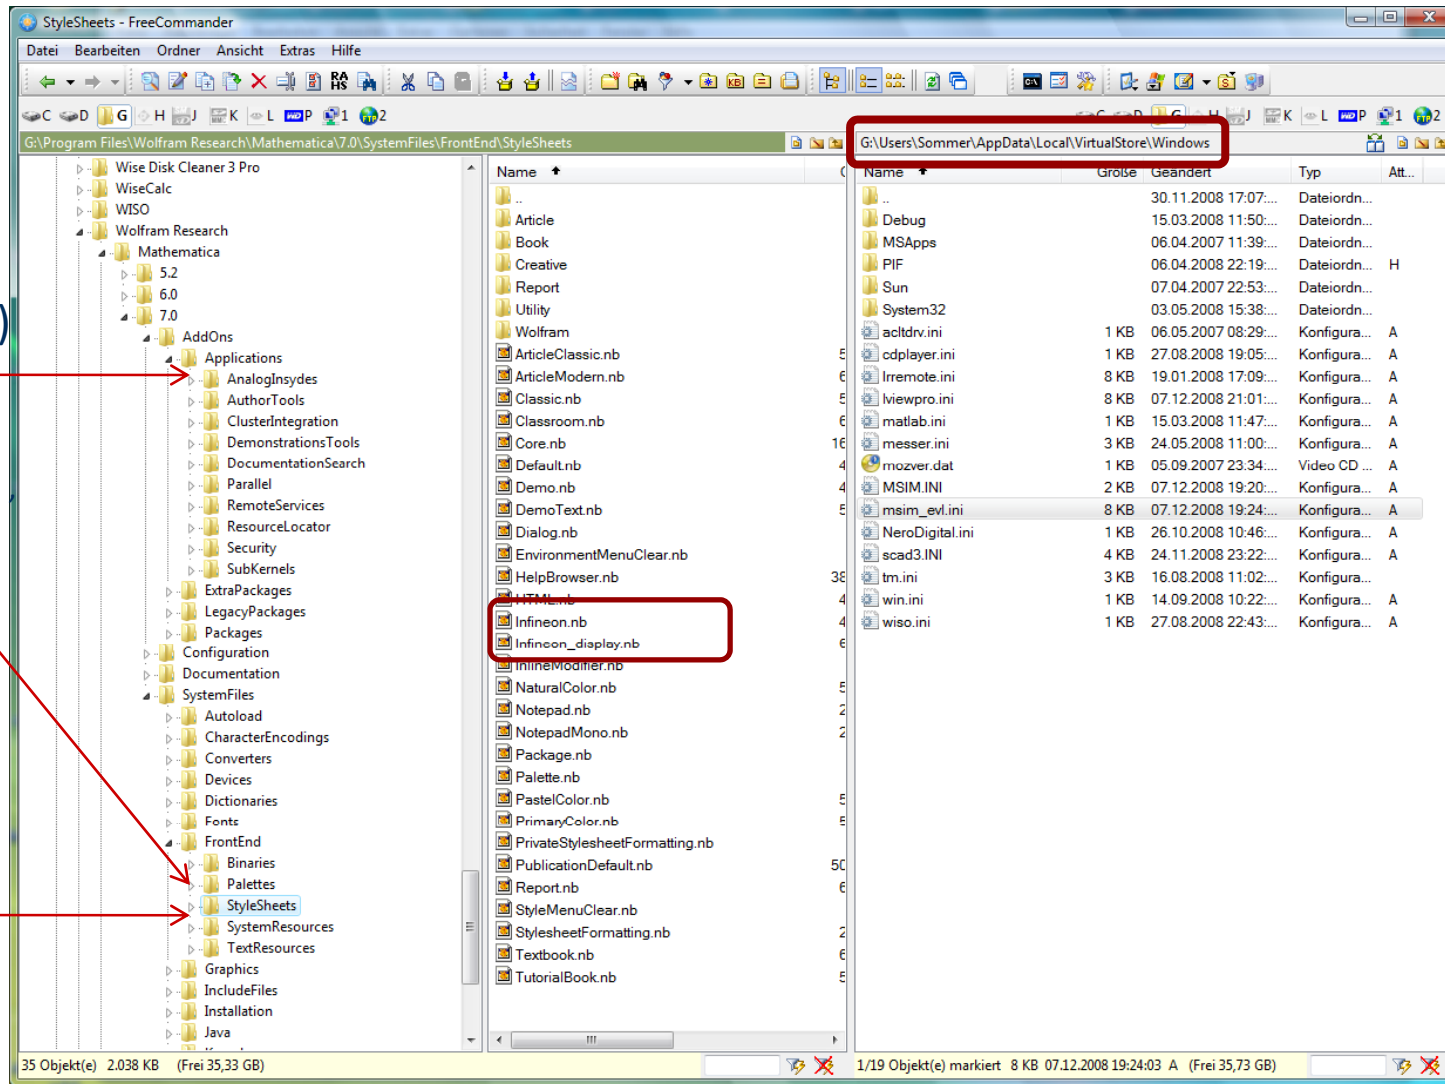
StyleSheets - FreeCommander

Datei Bearbeiten Ordner Ansicht Extras Hilfe

C D G H J K L P 1 2

G:\Program Files\Wolfram Research\Mathematica\7.0\SystemFiles\FrontEnd\StyleSheets

G:\Users\Sommer\AppData\Local\VirtualStore\Windows

Wise Disk Cleaner 3 Pro
WiseCalc
WISO
Wolfram Research
Mathematica
5.2
6.0
7.0
AddOns
Applications
AnalogInsydes
AuthorTools
ClusterIntegration
DemonstrationsTools
DocumentationSearch
Parallel
RemoteServices
ResourceLocator
Security
SubKernels
ExtraPackages
LegacyPackages
Packages
Configuration
Documentation
SystemFiles
Autoload
CharacterEncodings
Converters
Devices
Dictionaries
Fonts
FrontEnd
Binaries
Palettes
StyleSheets
SystemResources
TextResources
Graphics
IncludeFiles
Installation
Java

Name
..
Article
Book
Creative
Report
Utility
Wolfram
ArticleClassic.nb
ArticleModern.nb
Classic.nb
Classroom.nb
Core.nb
Default.nb
Demo.nb
DemoText.nb
Dialog.nb
EnvironmentMenuClear.nb
HelpBrowser.nb
HTML.nb
Infineon.nb
Infineon_display.nb
InlineModifier.nb
NaturalColor.nb
Notepad.nb
NotepadMono.nb
Package.nb
Palette.nb
PastelColor.nb
PrimaryColor.nb
PrivateStylesheetFormatting.nb
PublicationDefault.nb
Report.nb
StyleMenuClear.nb
StylesheetFormatting.nb
Textbook.nb
TutorialBook.nb

| Name | Größe | Geändert | Typ | Att... |
|---|---|---|---|---|
| .. | | 30.11.2008 17:07:... | Dateiordn... | |
| Debug | | 15.03.2008 11:50:... | Dateiordn... | |
| MSApps | | 06.04.2007 11:39:... | Dateiordn... | |
| PIF | | 06.04.2008 22:19:... | Dateiordn... | H |
| Sun | | 07.04.2007 22:53:... | Dateiordn... | |
| System32 | | 03.05.2008 15:38:... | Dateiordn... | |
| acltdrv.ini | 1 KB | 06.05.2007 08:29:... | Konfigura... | A |
| cdplayer.ini | 1 KB | 27.08.2008 19:05:... | Konfigura... | A |
| lrremote.ini | 8 KB | 19.01.2008 17:09:... | Konfigura... | A |
| lviewpro.ini | 8 KB | 07.12.2008 21:01:... | Konfigura... | A |
| matlab.ini | 1 KB | 15.03.2008 11:47:... | Konfigura... | A |
| messer.ini | 3 KB | 24.05.2008 11:00:... | Konfigura... | A |
| mozver.dat | 1 KB | 05.09.2007 23:34:... | Video CD ... | A |
| MSIM.INI | 2 KB | 07.12.2008 19:20:... | Konfigura... | A |
| msim_evl.ini | 8 KB | 07.12.2008 19:24:... | Konfigura... | A |
| NeroDigital.ini | 1 KB | 26.10.2008 10:46:... | Konfigura... | A |
| scad3.INI | 4 KB | 24.11.2008 23:22:... | Konfigura... | A |
| tm.ini | 3 KB | 16.08.2008 11:02:... | Konfigura... | |
| win.ini | 1 KB | 14.09.2008 10:22:... | Konfigura... | A |
| wiso.ini | 1 KB | 27.08.2008 22:43:... | Konfigura... | A |

35 Objekt(e) 2.038 KB (Frei 35,33 GB)
1/19 Objekt(e) markiert 8 KB 07.12.2008 19:24:03 A (Frei 35,73 GB)